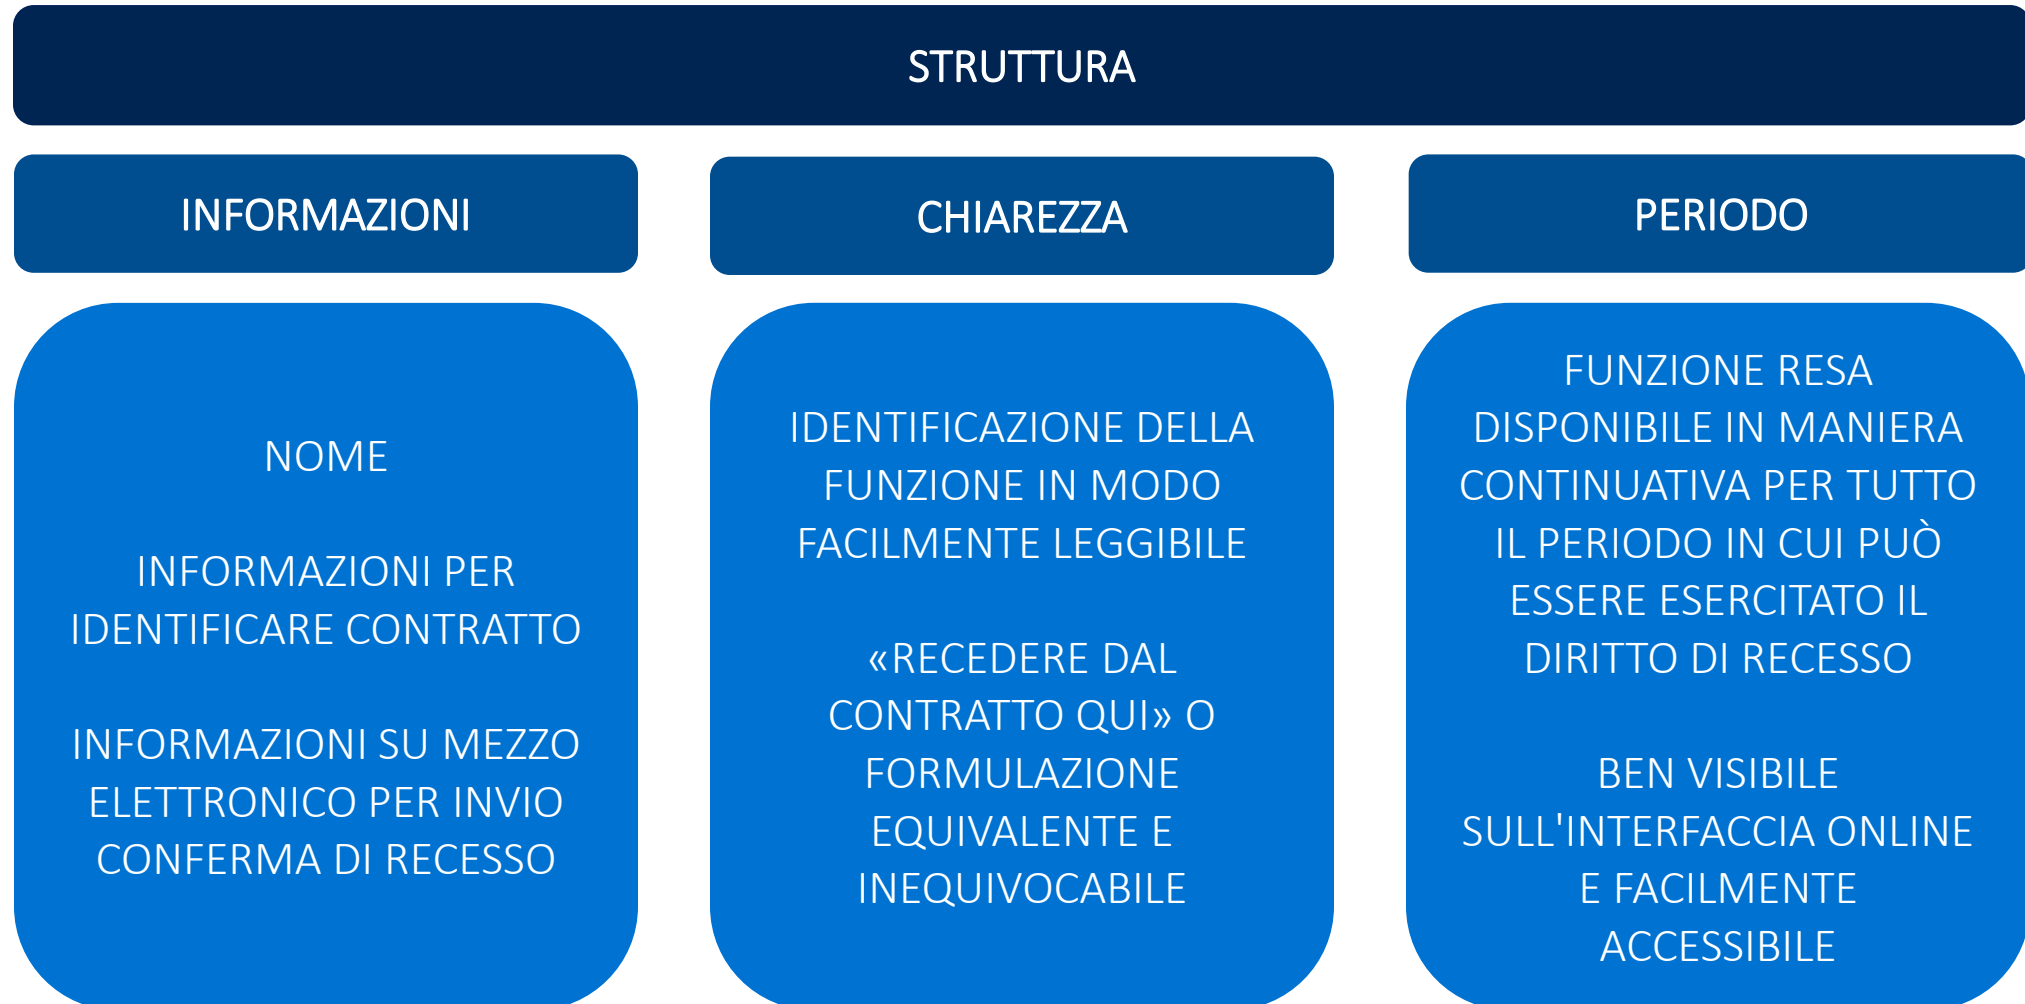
STRUTTURA

INFORMAZIONI

NOME

INFORMAZIONI PER IDENTIFICARE CONTRATTO

INFORMAZIONI SU MEZZO ELETTRONICO PER INVIO CONFERMA DI RECESSO

CHIAREZZA

IDENTIFICAZIONE DELLA FUNZIONE IN MODO FACILMENTE LEGGIBILE

«RECEDERE DAL CONTRATTO QUI» O FORMULAZIONE EQUIVALENTE E INEQUIVOCABILE

PERIODO

FUNZIONE RESA DISPONIBILE IN MANIERA CONTINUATIVA PER TUTTO IL PERIODO IN CUI PUÒ ESSERE ESERCITATO IL DIRITTO DI RECESSO

BEN VISIBILE SULL'INTERFACCIA ONLINE E FACILMENTE ACCESSIBILE